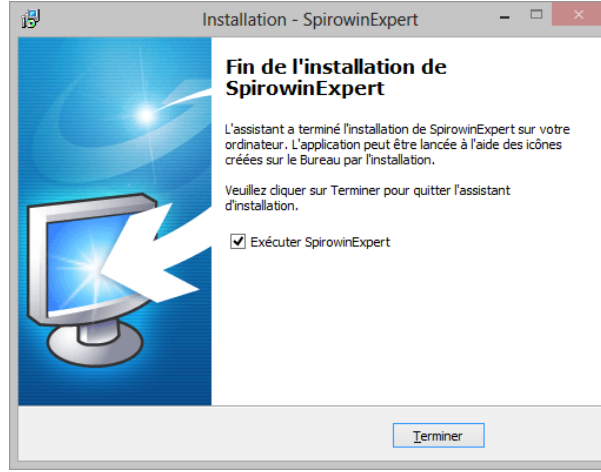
Installation - SpirowinExpert

Fin de l'installation de SpirowinExpert

L'assistant a terminé l'installation de SpirowinExpert sur votre ordinateur. L'application peut être lancée à l'aide des icônes créées sur le Bureau par l'installation.

Veuillez cliquer sur Terminer pour quitter l'assistant d'installation.

Exécuter SpirowinExpert

Terminer